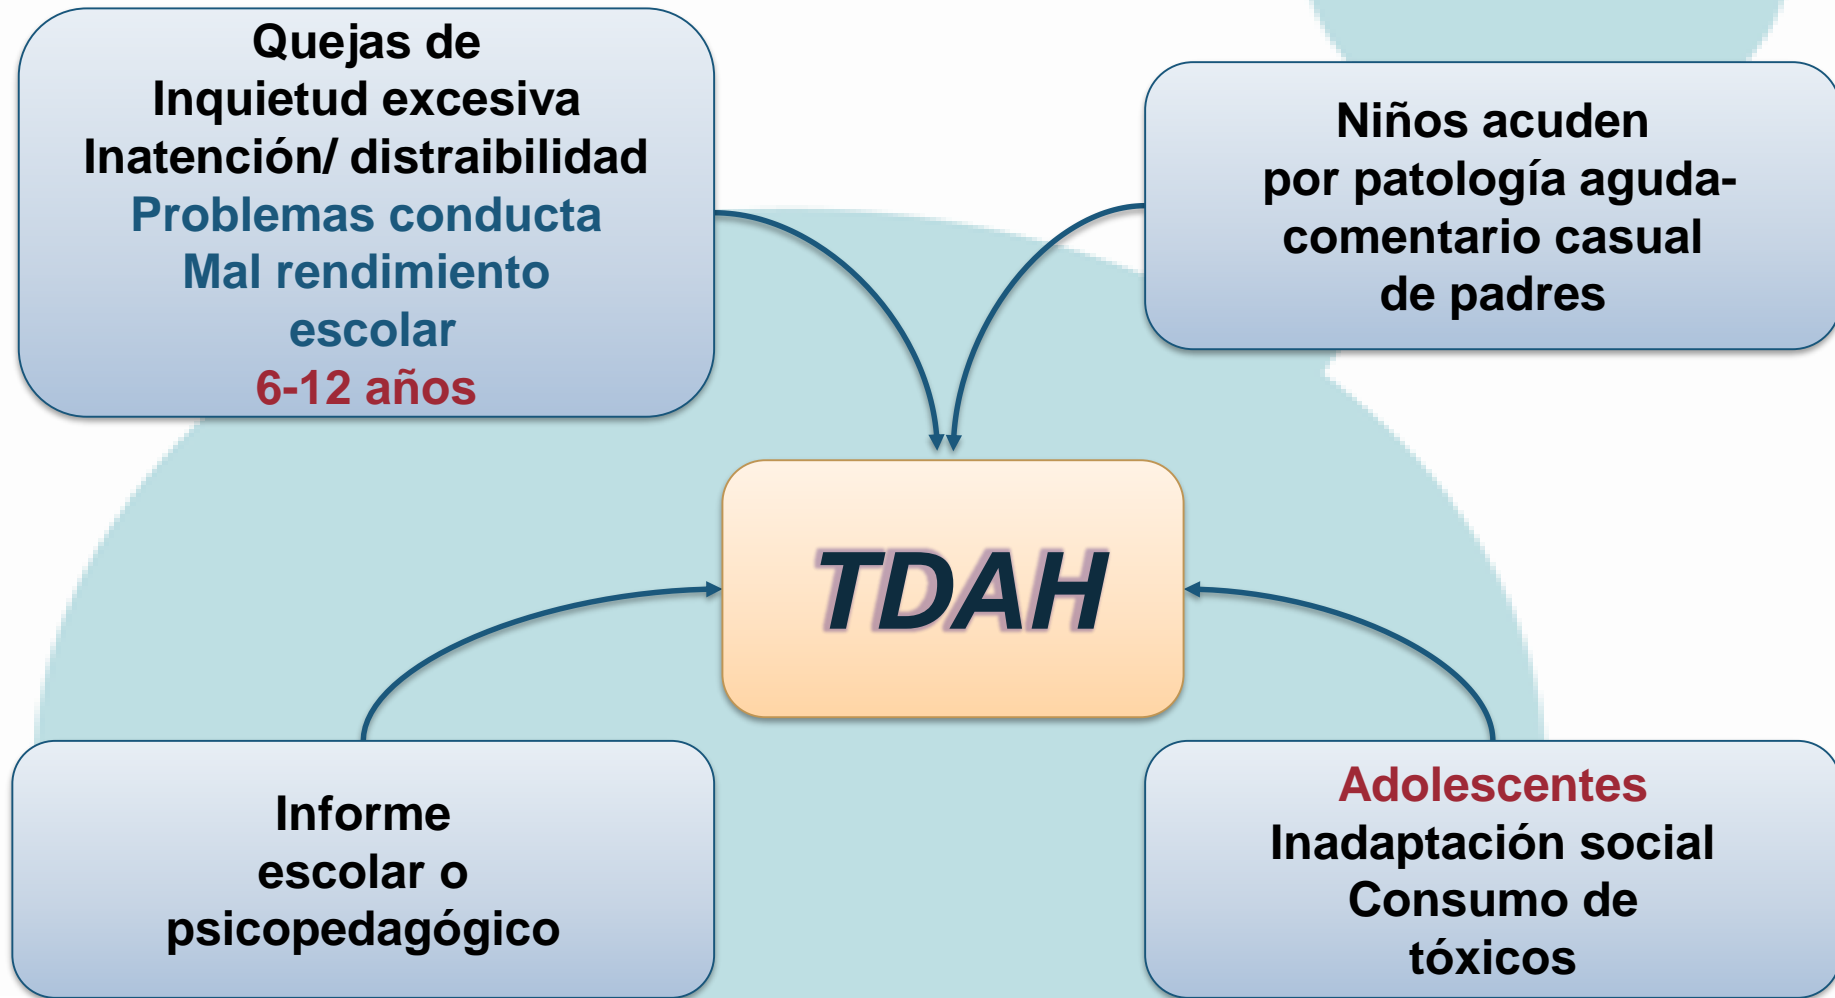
Quejas de
Inquietud excesiva
Inatención/ distraibilidad
Problemas conducta
Mal rendimiento
escolar
6-12 años

Niños acuden
por patología aguda-
comentario casual
de padres

TDAH

Informe
escolar o
psicopedagógico

Adolescentes
Inadaptación social
Consumo de
tóxicos